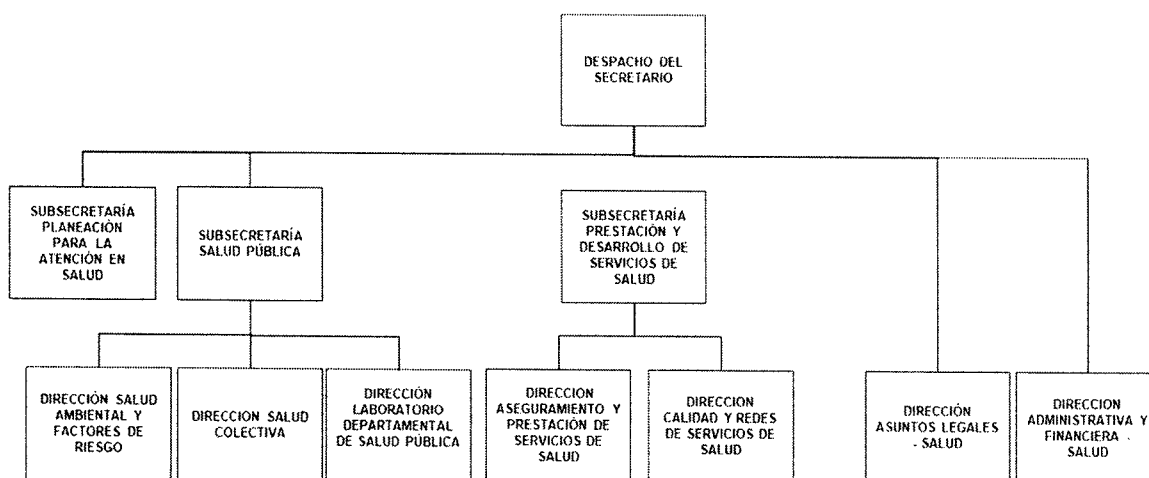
DESPACHO DEL SECRETARIO

SUBSECRETARÍA PLANEACIÓN PARA LA ATENCIÓN EN SALUD

SUBSECRETARÍA SALUD PÚBLICA

SUBSECRETARÍA PRESTACIÓN Y DESARROLLO DE SERVICIOS DE SALUD

DIRECCIÓN SALUD AMBIENTAL Y FACTORES DE RIESGO

DIRECCION SALUD COLECTIVA

DIRECCIÓN LABORATORIO DEPARTAMENTAL DE SALUD PÚBLICA

DIRECCION ASEGURAMIENTO Y PRESTACIÓN DE SERVICIOS DE SALUD

DIRECCION CALIDAD Y REDES DE SERVICIOS DE SALUD

DIRECCIÓN ASUNTOS LEGALES - SALUD

DIRECCION ADMINISTRATIVA Y FINANCIERA - SALUD